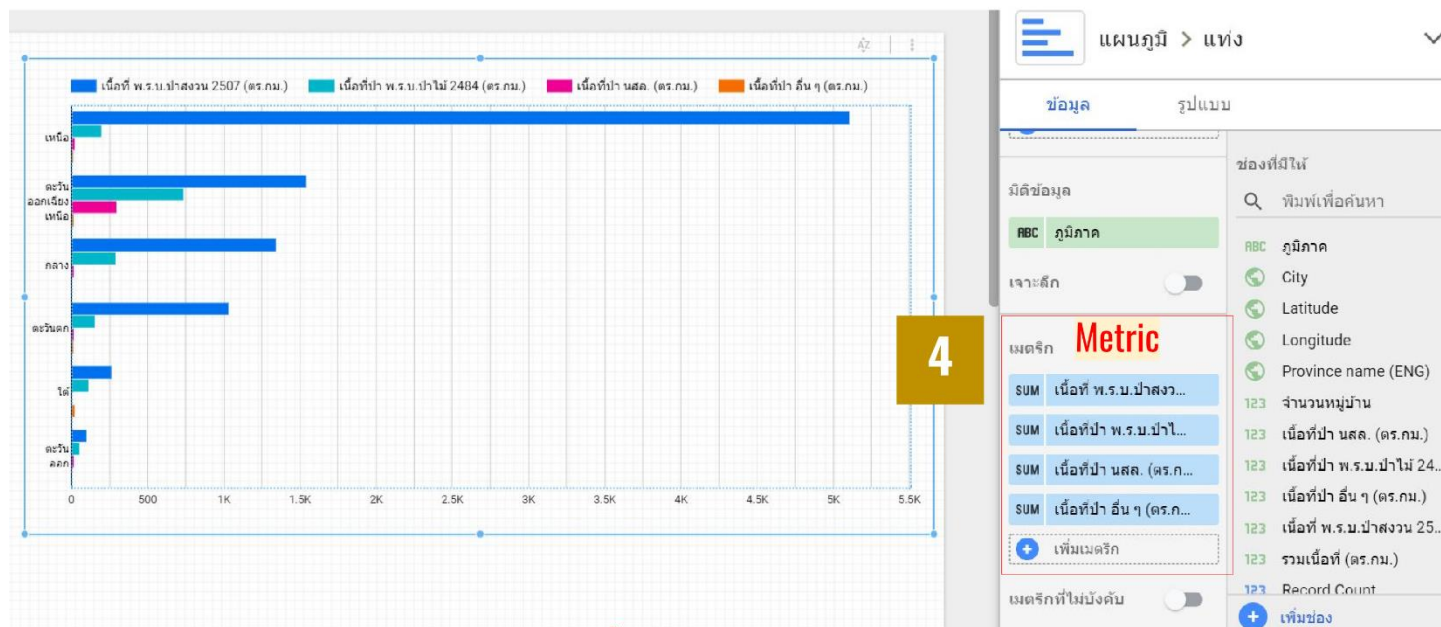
เนื้อที่ พ.ร.บ.ป่าสงวน 2507 (ตร.กม.)
เนื้อที่ป่า พ.ร.บ.ป่าไม้ 2484 (ตร.กม.)
เนื้อที่ป่า นสล. (ตร.กม.)
เนื้อที่ป่า อื่น ๆ (ตร.กม.)

เหนือ
ตะวันออกเฉียงเหนือ
กลาง
ตะวันตก
ใต้
ตะวันออก

0
500
1K
1.5K
2K
2.5K
3K
3.5K
4K
4.5K
5K
5.5K

แผนภูมิ > แท่ง

ข้อมูล
รูปแบบ

มิติข้อมูล
ABC ภูมิภาค
เจาะลึก

เมตริก
Metric
4
SUM เนื้อที่ พ.ร.บ.ป่าสงว...
SUM เนื้อที่ป่า พ.ร.บ.ป่าไ...
SUM เนื้อที่ป่า นสล. (ตร.ก...
SUM เนื้อที่ป่า อื่น ๆ (ตร.ก...
เพิ่มเมตริก

เมตริกที่ไม่บังคับ

ช่องที่มีให้
พิมพ์เพื่อค้นหา
ABC ภูมิภาค
City
Latitude
Longitude
Province name (ENG)
123 จำนวนหมู่บ้าน
123 เนื้อที่ป่า นสล. (ตร.กม.)
123 เนื้อที่ป่า พ.ร.บ.ป่าไม้ 24...
123 เนื้อที่ป่า อื่น ๆ (ตร.กม.)
123 เนื้อที่ พ.ร.บ.ป่าสงวน 25...
123 รวมเนื้อที่ (ตร.กม.)
123 Record Count
เพิ่มช่อง